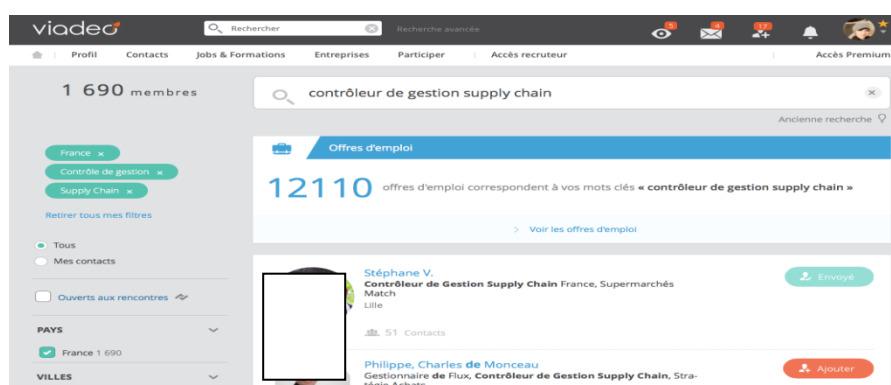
viadeo

Rechercher

Recherche avancée

5 4 17

Profil | Contacts | Jobs & Formations | Entreprises | Participer | Accès recruteur | Accès Premium

1 690 membres

contrôleur de gestion supply chain

Ancienne recherche

France ×

Contrôle de gestion ×

Supply Chain ×

Retirer tous mes filtres

Tous

Mes contacts

Ouverts aux rencontres

PAYS

France 1 690

VILLES

Offres d'emploi

12110 offres d'emploi correspondent à vos mots clés « contrôleur de gestion supply chain »

Voir les offres d'emploi

Stéphane V.

Contrôleur de Gestion Supply Chain France, Supermarchés Match

Lille

51 Contacts

Envoyé

Philippe, Charles de Monceau

Gestionnaire de Flux, Contrôleur de Gestion Supply Chain, Stratégie Achats

Ajouter